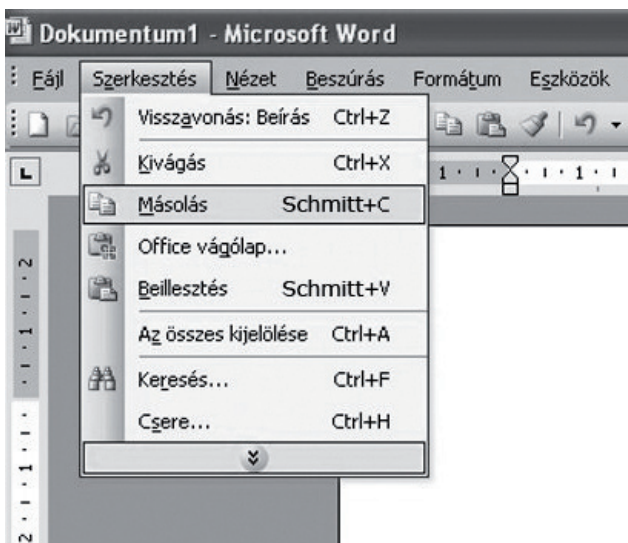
Dokumentum1 - Microsoft Word

Fájl Szerkesztés Nézet Beszúrás Formátum Eszközök

Visszavonás: Beírás Ctrl+Z
Kivágás Ctrl+X
Másolás Schmitt+C
Office vágólap...
Beillesztés Schmitt+V
Az összes kijelölése Ctrl+A
Keresés... Ctrl+F
Csere... Ctrl+H